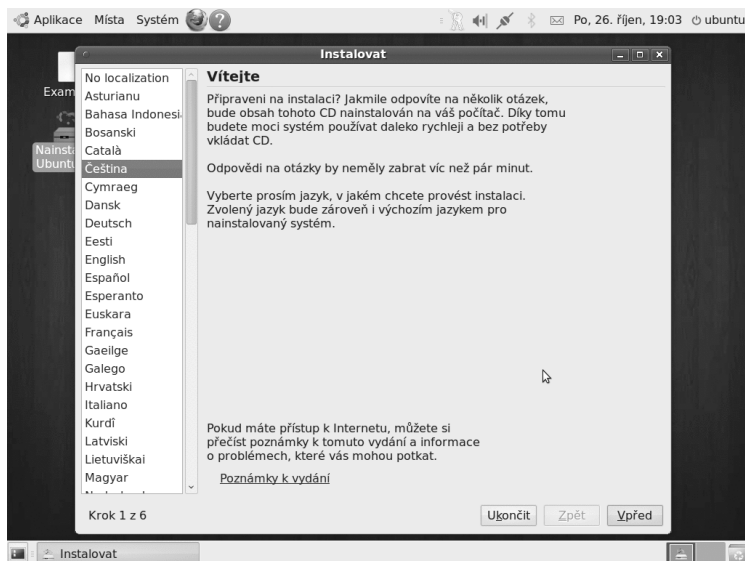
Aplikace Místa Systém

Po, 26. říjen, 19:03 ubuntu

Exam

Nainst Ubuntu

Instalovat

No localization
Asturianu
Bahasa Indonesi
Bosanski
Català
Čeština
Cymraeg
Dansk
Deutsch
Eesti
English
Español
Esperanto
Euskara
Français
Gaeilge
Galego
Hrvatski
Italiano
Kurdî
Latviski
Lietuviškai
Magyar
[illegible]

Vítejte

Připraveni na instalaci? Jakmile odpovíte na několik otázek, bude obsah tohoto CD nainstalován na váš počítač. Díky tomu budete moci systém používat daleko rychleji a bez potřeby vkládat CD.

Odpovědi na otázky by neměly zabrat víc než pár minut.

Vyberte prosím jazyk, v jakém chcete provést instalaci. Zvolený jazyk bude zároveň i výchozím jazykem pro nainstalovaný systém.

Pokud máte přístup k Internetu, můžete si přečíst poznámky k tomuto vydání a informace o problémech, které vás mohou potkat.

Poznámky k vydání

Krok 1 z 6

Ukončit Zpět Vpřed

Instalovat